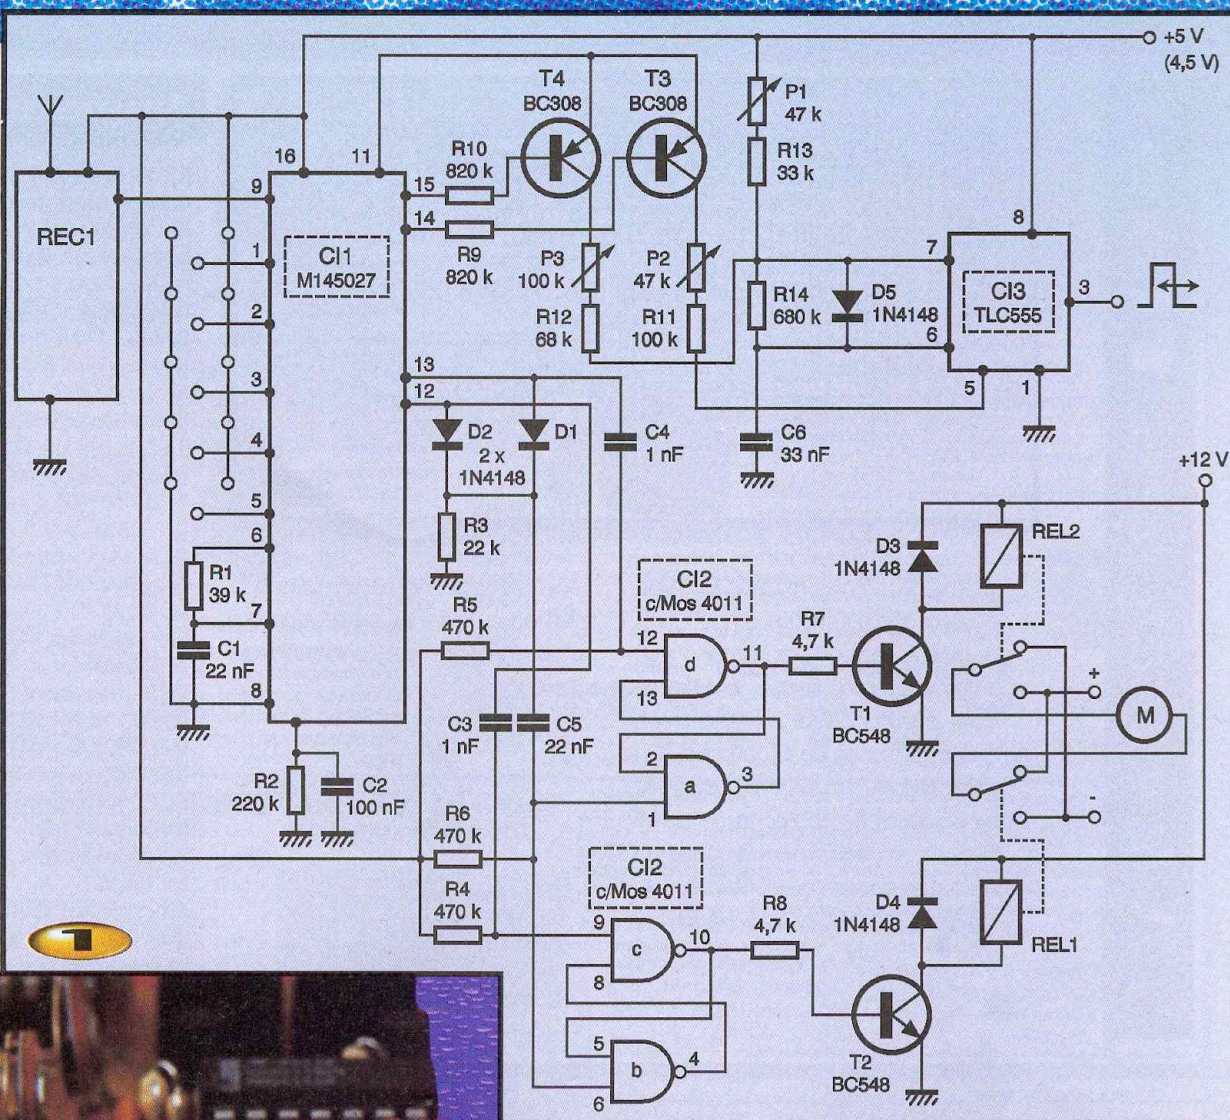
+5 V
(4,5 V)
T4
BC308
T3
BC308
P1
47 k
R13
33 k
R10
820 k
16
11
9
15
14
R9
820 k
REC1
CI1
M145027
1
2
3
4
5
6
7
8
P3
100 k
P2
47 k
R12
68 k
R11
100 k
R14
680 k
D5
1N4148
8
7
CI3
TLC555
3
6
5
1
13
12
D2
D1
2 x
1N4148
C4
1 nF
C6
33 nF
+12 V
R3
22 k
R1
39 k
C1
22 nF
CI2
c/Mos 4011
D3
1N4148
REL2
R5
470 k
12
d
11
R7
4,7 k
13
T1
BC548
+
M
-
C3
1 nF
C5
22 nF
2
a
3
1
R2
220 k
C2
100 nF
R6
470 k
CI2
c/Mos 4011
R4
470 k
9
c
10
R8
4,7 k
D4
1N4148
REL1
8
5
b
4
6
T2
BC548
1